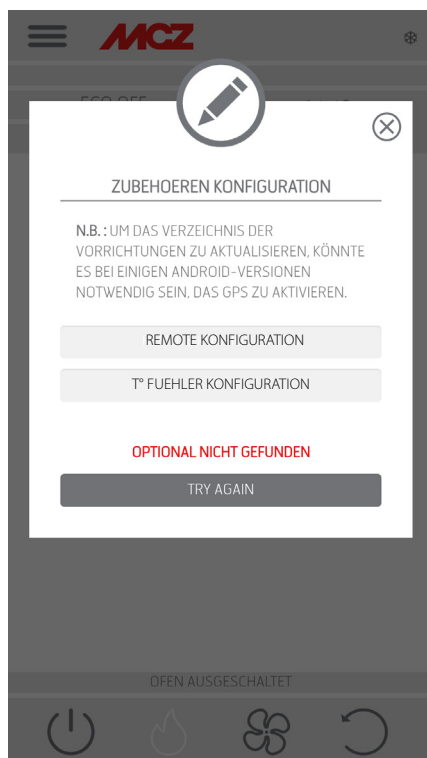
MCZ

ECO OFF

ZUBEHOEREN KONFIGURATION

N.B.: UM DAS VERZEICHNIS DER VORRICHTUNGEN ZU AKTUALISIEREN, KÖNNTE ES BEI EINIGEN ANDROID-VERSIONEN NOTWENDIG SEIN, DAS GPS ZU AKTIVIEREN.

REMOTE KONFIGURATION

T° FUEHLER KONFIGURATION

OPTIONAL NICHT GEFUNDEN

TRY AGAIN

OFEN AUSGESCHALTET